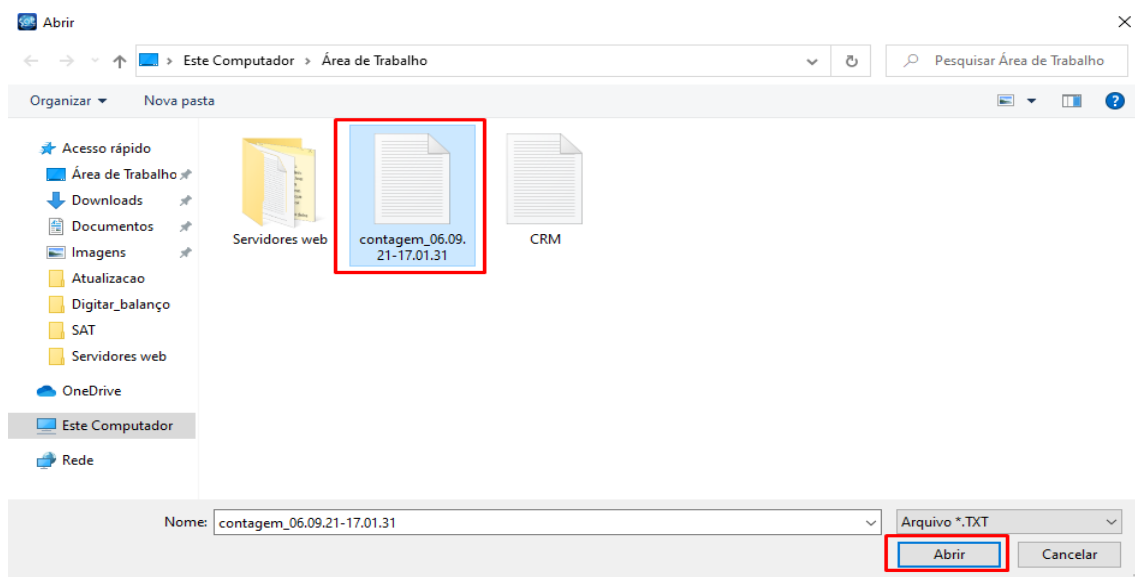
Abrir

Este Computador › Área de Trabalho

Pesquisar Área de Trabalho

Organizar ▾ Nova pasta

Acesso rápido
Área de Trabalho
Downloads
Documentos
Imagens
Atualizacao
Digitar_balanço
SAT
Servidores web
OneDrive
Este Computador
Rede

Servidores web
contagem_06.09.21-17.01.31
CRM

Nome: contagem_06.09.21-17.01.31
Arquivo *.TXT
Abrir
Cancelar